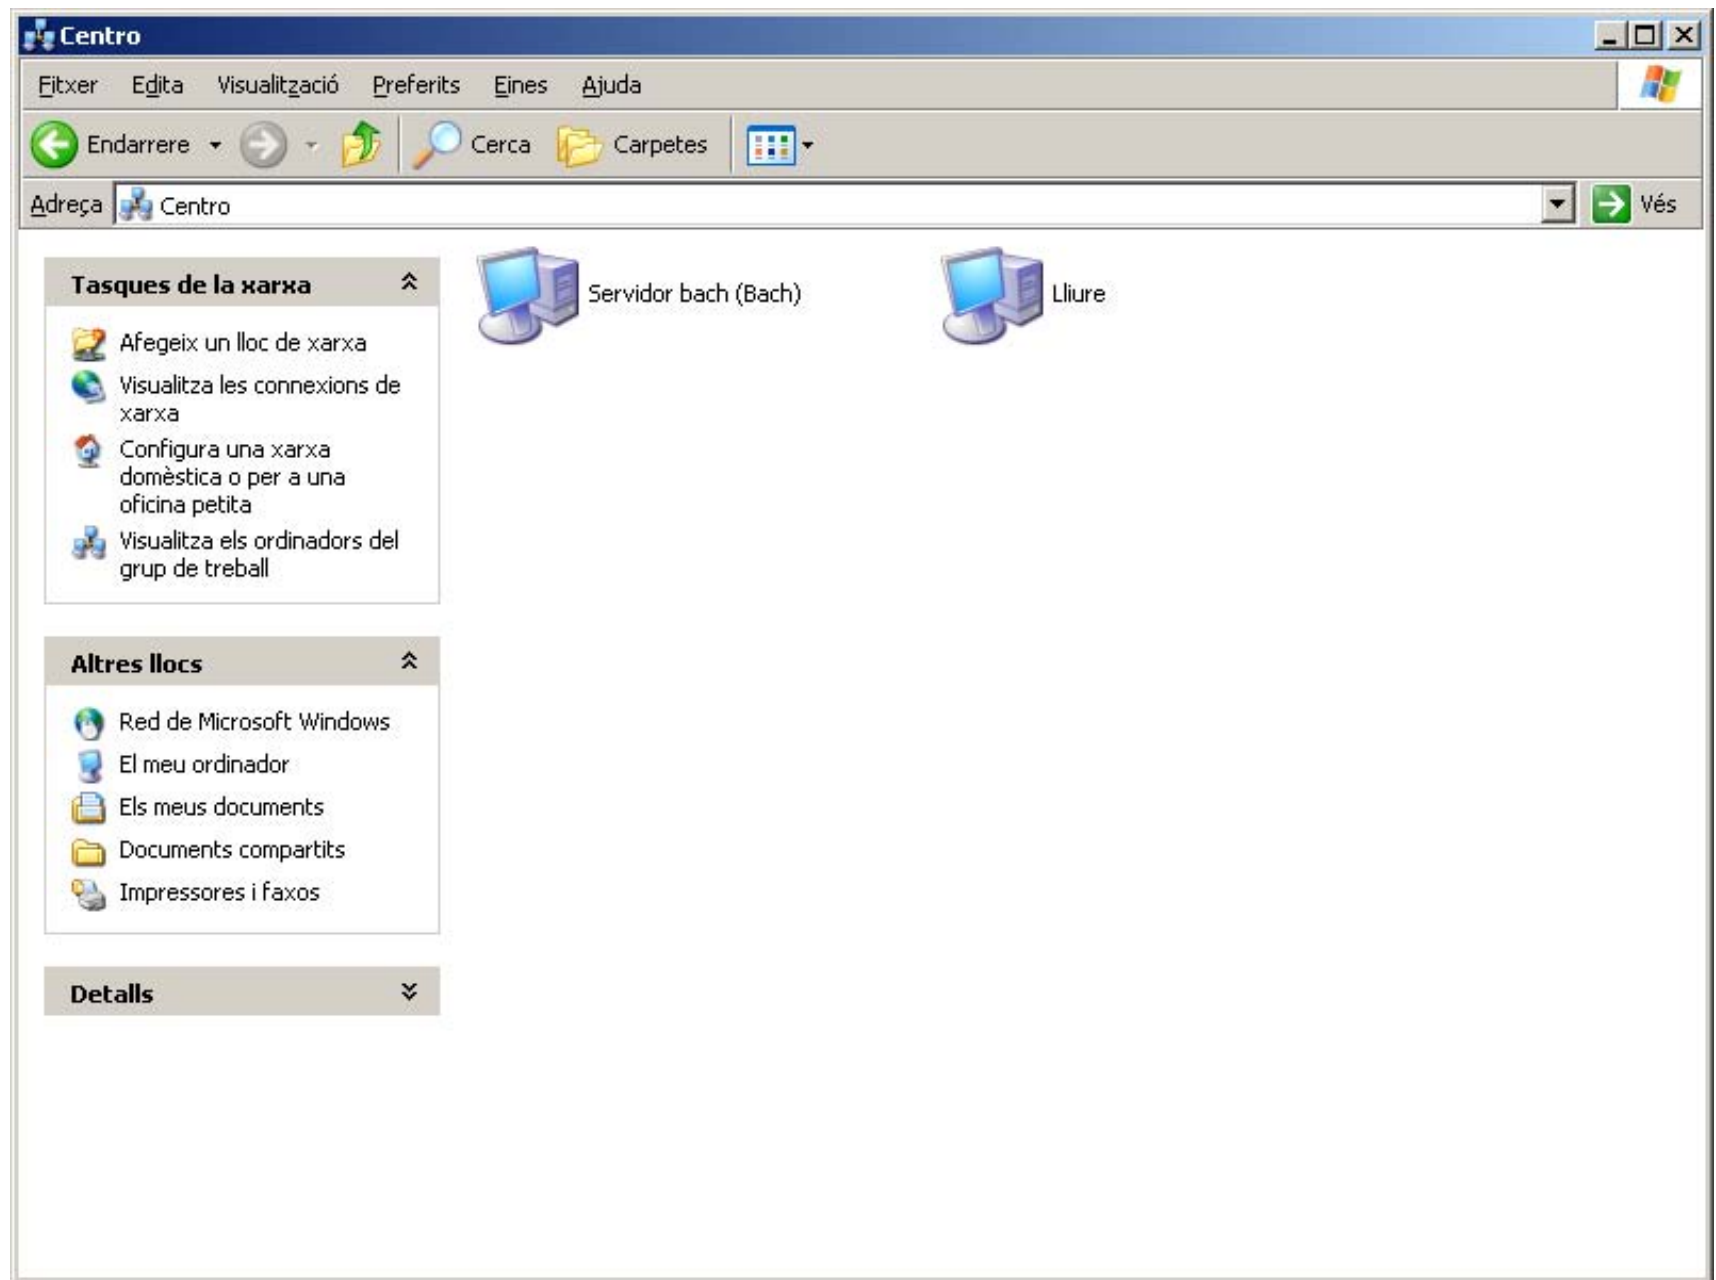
Centro

Fitxer Edita Visualització Preferits Eines Ajuda

Endarrere Cerca Carpetes

Adreça Centro Vés

Tasques de la xarxa

Afegeix un lloc de xarxa

Visualitza les connexions de xarxa

Configura una xarxa domèstica o per a una oficina petita

Visualitza els ordinadors del grup de treball

Altres llocs

Red de Microsoft Windows

El meu ordinador

Els meus documents

Documents compartits

Impressores i faxos

Details

Servidor bach (Bach)

Lliure